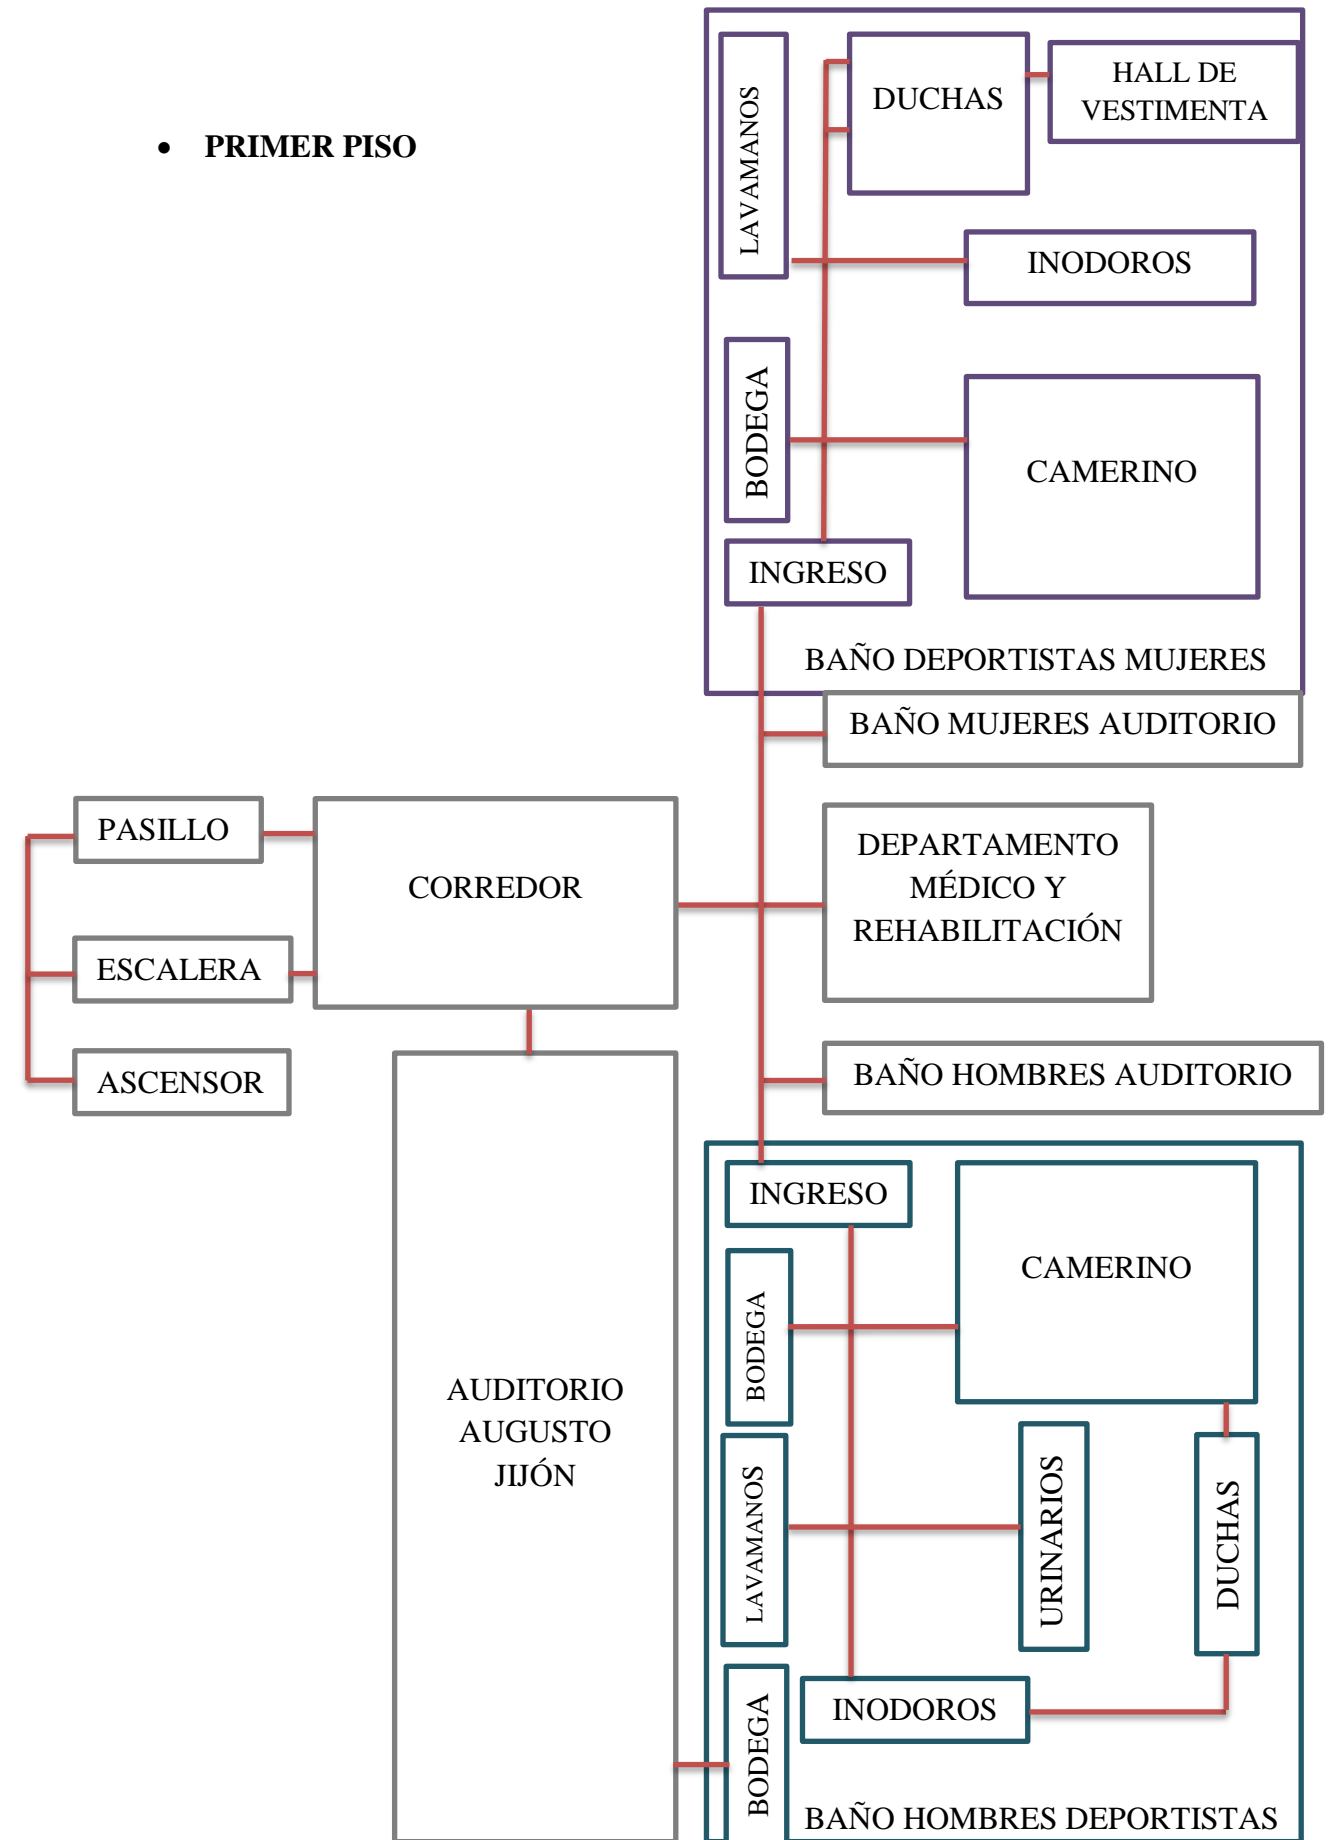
• PRIMER PISO

LAVAMANOS

DUCHAS

HALL DE VESTIMENTA

INODOROS

BODEGA

CAMERINO

INGRESO

BAÑO DEPORTISTAS MUJERES

BAÑO MUJERES AUDITORIO

PASILLO

CORREDOR

DEPARTAMENTO MÉDICO Y REHABILITACIÓN

ESCALERA

ASCENSOR

BAÑO HOMBRES AUDITORIO

INGRESO

CAMERINO

BODEGA

AUDITORIO AUGUSTO JIJÓN

LAVAMANOS

URINARIOS

DUCHAS

BODEGA

INODOROS

BAÑO HOMBRES DEPORTISTAS